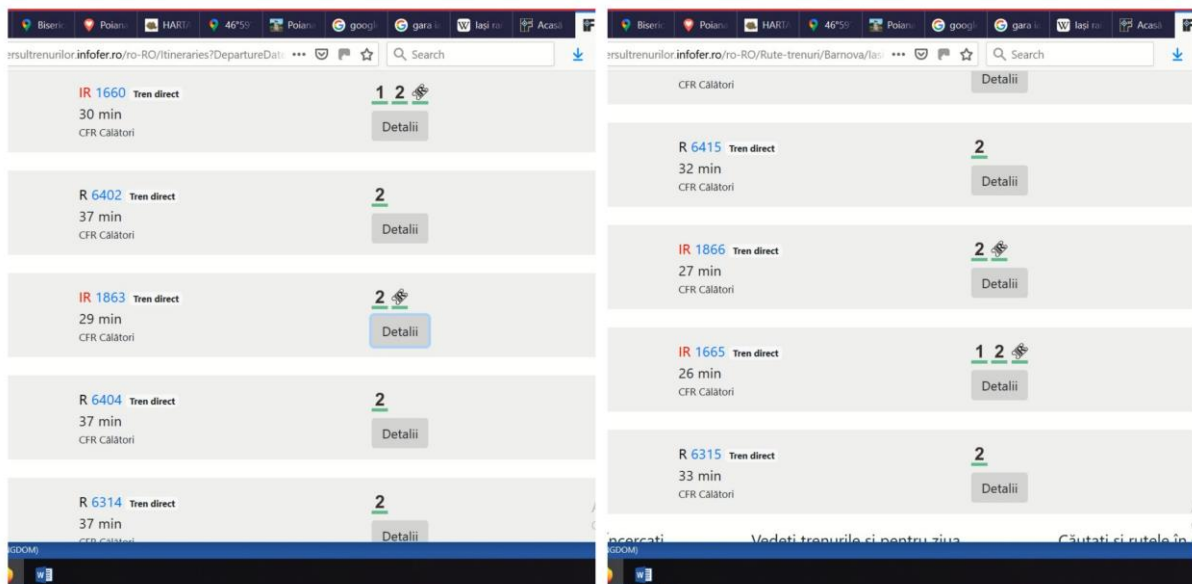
Biseric | Poian | HARTA | 46°59 | Poian | googl | gara | Iași ra | Acasă

ersultrenurilor.infofer.ro/ro-RO/Itineraries?DepartureDat ••• Search

IR 1660 Tren direct
30 min
CFR Călători
1 2
Detalii

R 6402 Tren direct
37 min
CFR Călători
2
Detalii

IR 1863 Tren direct
29 min
CFR Călători
2
Detalii

R 6404 Tren direct
37 min
CFR Călători
2
Detalii

R 6314 Tren direct
37 min
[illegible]
2
Detalii

GDOM)

Biseric | Poian | HARTA | 46°59 | Poian | googl | gara | Iași ra | Acasă

ersultrenurilor.infofer.ro/ro-RO/Rute-trenuri/Barnova/Ias ••• Search

CFR Călători
Detalii

R 6415 Tren direct
32 min
CFR Călători
2
Detalii

IR 1866 Tren direct
27 min
CFR Călători
2
Detalii

IR 1665 Tren direct
26 min
CFR Călători
1 2
Detalii

R 6315 Tren direct
33 min
CFR Călători
2
Detalii

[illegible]ncercați Vedeți trenurile și pentru ziua Căutați și rutele în
GDOM)